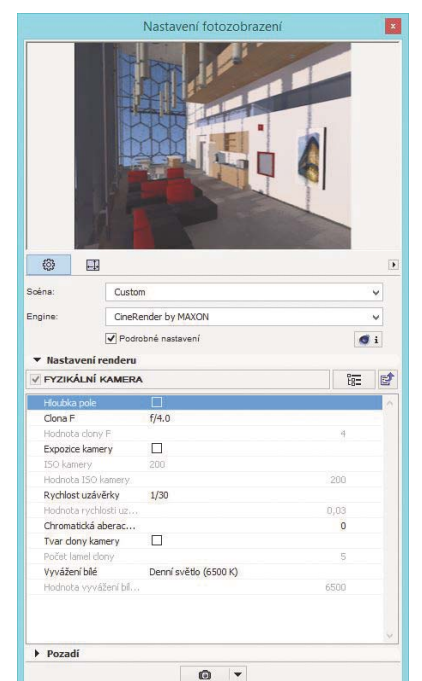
Nastavení fotozobrazení

Scéna: Custom

Engine: CineRender by MAXON

Podrobné nastavení

Nastavení renderu

FYZIKÁLNÍ KAMERA

| | |
|---|---|
| Hloubka pole | |
| Clona F | f/4.0 |
| Hodnota clony F | 4 |
| Expozice kamery | |
| ISO kamery | 200 |
| Hodnota ISO kamery | 200 |
| Rychlost uzávěrky | 1/30 |
| Hodnota rychlosti uz... | 0,03 |
| Chromatická aberac... | 0 |
| Tvar clony kamery | |
| Počet lamel clony | 5 |
| Vyvážení bílé | Denní světlo (6500 K) |
| Hodnota vyvážení bíl... | 6500 |

Pozadí